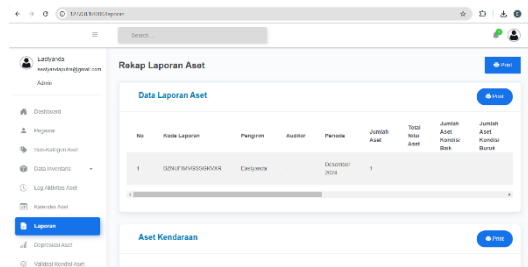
127.0.0.1:8000/laporan

Search ...

Eastyanda
eastyandaputra@gmail.com
Admin

Dashboard
Pegawai
Sub-Kategori Aset
Data Inventaris
Log Aktivitas Aset
Kalender Aset
Laporan
Depresiasi Aset
Validasi Kondisi Aset

Rekap Laporan Aset

Print

Data Laporan Aset

Print

| No | Kode Laporan | Pengirim | Auditor | Periode | Jumlah Aset | Total Nilai Aset | Jumlah Aset Kondisi Baik | Jumlah Aset Kondisi Buruk |
|---|---|---|---|---|---|---|---|---|
| 1 | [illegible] | Eastyanda | | Desember 2024 | 1 | | | |

Aset Kendaraan

Print